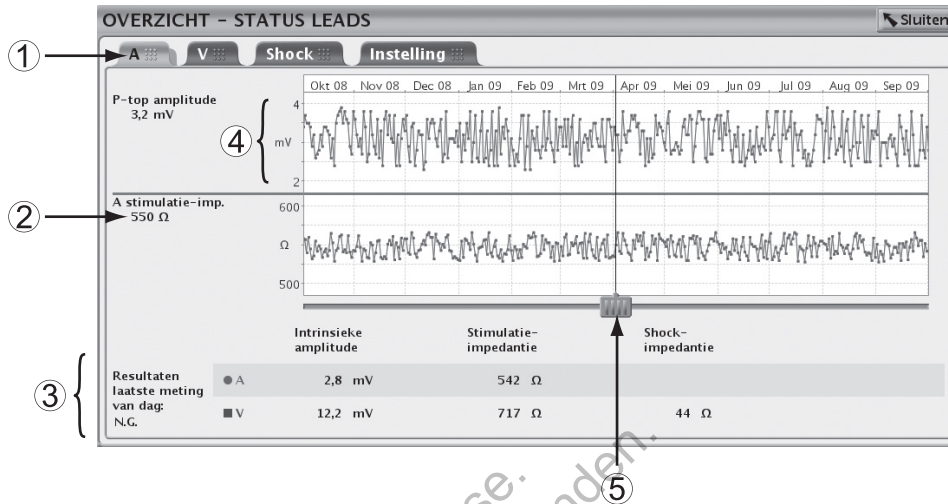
OVERZICHT - STATUS LEADS

Sluiten

①

A V Shock Instelling

Okt 08 Nov 08 Dec 08 Jan 09 Feb 09 Mrt 09 Apr 09 Mei 09 Jun 09 Jul 09 Aug 09 Sep 09

P-top amplitude
3,2 mV

④

4
mV
2

②

A stimulatie-imp.
550 Ω

600
Ω
500

| | | Intrinsieke amplitude | Stimulatie-impedantie | Shock-impedantie |
|---|---|---|---|---|
| Resultaten laatste meting van dag: N.G. | ● A | 2,8 mV | 542 Ω | |
| | ■ V | 12,2 mV | 717 Ω | 44 Ω |

③

⑤